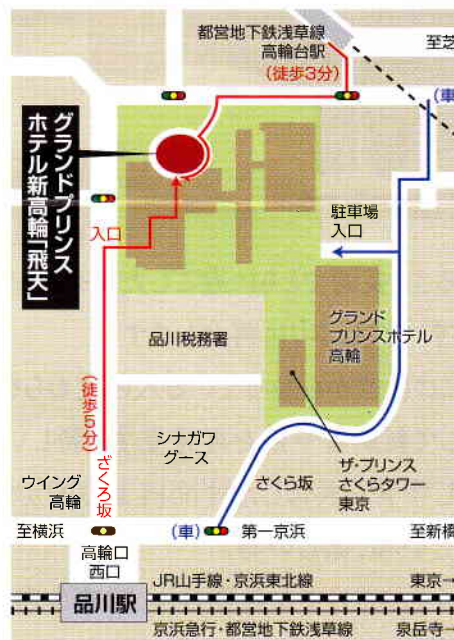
都営地下鉄浅草線
高輪台駅
至芝
(徒歩3分)
(車)
グランドプリンスホテル新高輪「飛天」
入口
駐車場
入口
品川税務署
グランドプリンスホテル高輪
(徒歩5分)
シナガワグース
さくろ坂
ウイング高輪
さくら坂
ザ・プリンスさくらタワー東京
至横浜
(車)
第一京浜
至新橋
高輪口
西口
JR山手線・京浜東北線
東京
品川駅
京浜急行・都営地下鉄浅草線
泉岳寺